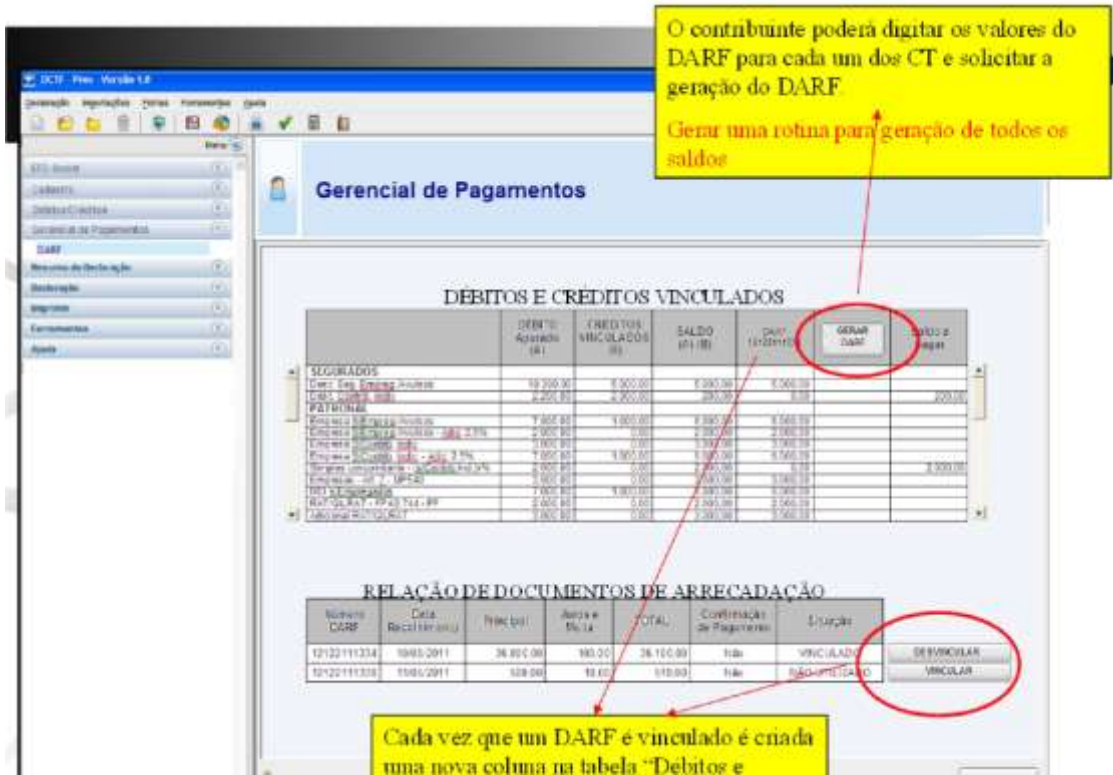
O contribuinte poderá digitar os valores do DARF para cada um dos CT e solicitar a geração do DARF.

Gerar uma rotina para geração de todos os saldos

DCTF - Web - Versão 1.0

Geração Importações Tabelas Ferramentas Ajuda

Gerencial de Pagamentos

DARF

Resumo da Declaração

Declaração

Imprimir

Ferramentas

Ajuda

DÉBITOS E CRÉDITOS VINCULADOS

| | DÉBITO Apurado (A) | CRÉDITOS VINCULADOS (B) | SALDO (A) - (B) | DARF 12122111 | GERAR DARF | Saldo a Pagar |
|---|---|---|---|---|---|---|
| SEGURADOS | | | | | | |
| Desc. Seg. Empreg./Avulsos | 10.200,00 | 5.000,00 | 5.000,00 | 5.000,00 | | |
| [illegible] | 2.200,00 | 2.000,00 | 200,00 | 0,00 | | 200,00 |
| PATRONAL | | | | | | |
| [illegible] | 7.000,00 | 1.000,00 | 6.000,00 | 6.000,00 | | |
| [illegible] | 2.000,00 | 0,00 | 2.000,00 | 2.000,00 | | |
| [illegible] | 7.000,00 | 0,00 | 7.000,00 | 7.000,00 | | |
| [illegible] | 7.000,00 | 1.500,00 | 5.500,00 | 5.500,00 | | |
| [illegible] | 2.000,00 | 0,00 | 2.000,00 | 0,00 | | 2.000,00 |
| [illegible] | 2.000,00 | 0,00 | 2.000,00 | 2.000,00 | | |
| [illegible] | 7.000,00 | 1.000,00 | 6.000,00 | 6.000,00 | | |
| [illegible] | 2.000,00 | 0,00 | 2.000,00 | 2.000,00 | | |
| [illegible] | 2.000,00 | 0,00 | 2.000,00 | 2.000,00 | | |

RELAÇÃO DE DOCUMENTOS DE ARRECADAÇÃO

| Número DARF | Data Recolhimento | Principal | Juros e Multa | TOTAL | Confirmação de Pagamento | Situação |
|---|---|---|---|---|---|---|
| 12122111334 | 10/05/2011 | 36.000,00 | 100,00 | 36.100,00 | Não | VINCULADO |
| 12122111335 | 11/05/2011 | 100,00 | 10,00 | 110,00 | Não | NÃO VINCULADO |

DESVINCULAR

VINCULAR

Cada vez que um DARF é vinculado é criada uma nova coluna na tabela "Débitos e